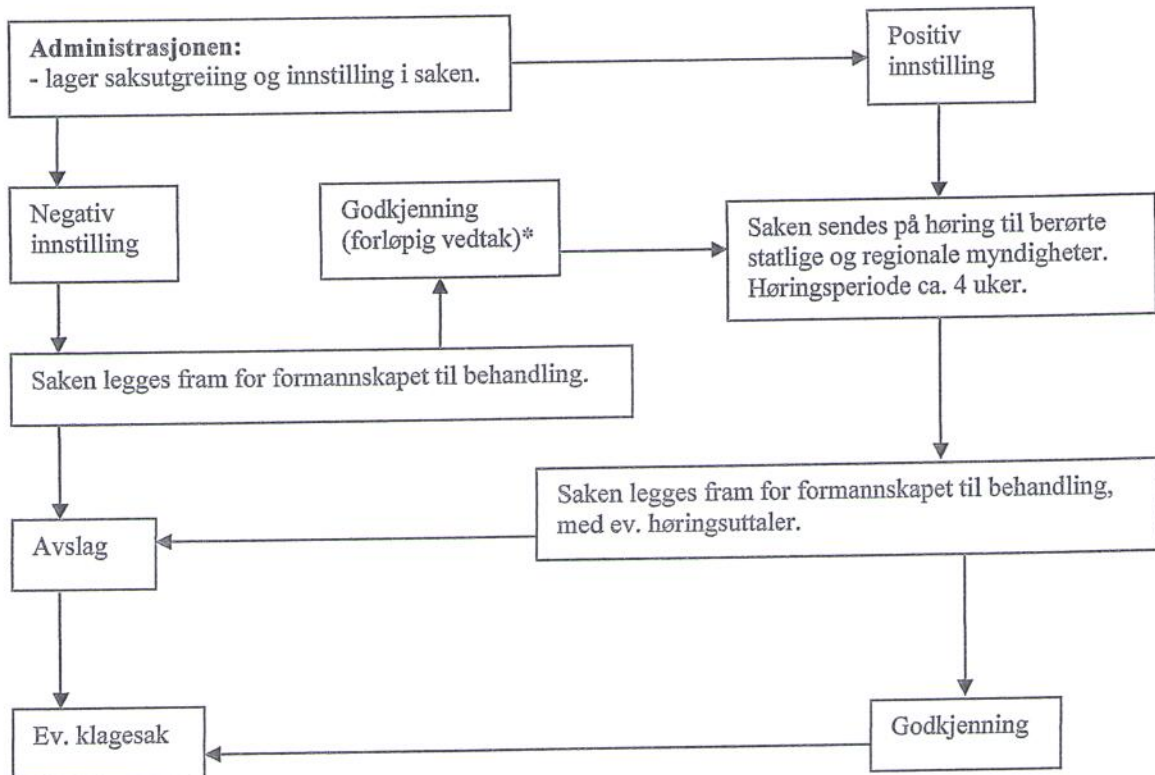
**Administrasjonen:**
- lager saksutgreiing og innstilling i saken.

Positiv innstilling

Negativ innstilling

Godkjenning (forløpig vedtak)*

Saken sendes på høring til berørte statlige og regionale myndigheter. Høringsperiode ca. 4 uker.

Saken legges fram for formannskapet til behandling.

Saken legges fram for formannskapet til behandling, med ev. høringsuttaler.

Avslag

Ev. klagesak

Godkjenning